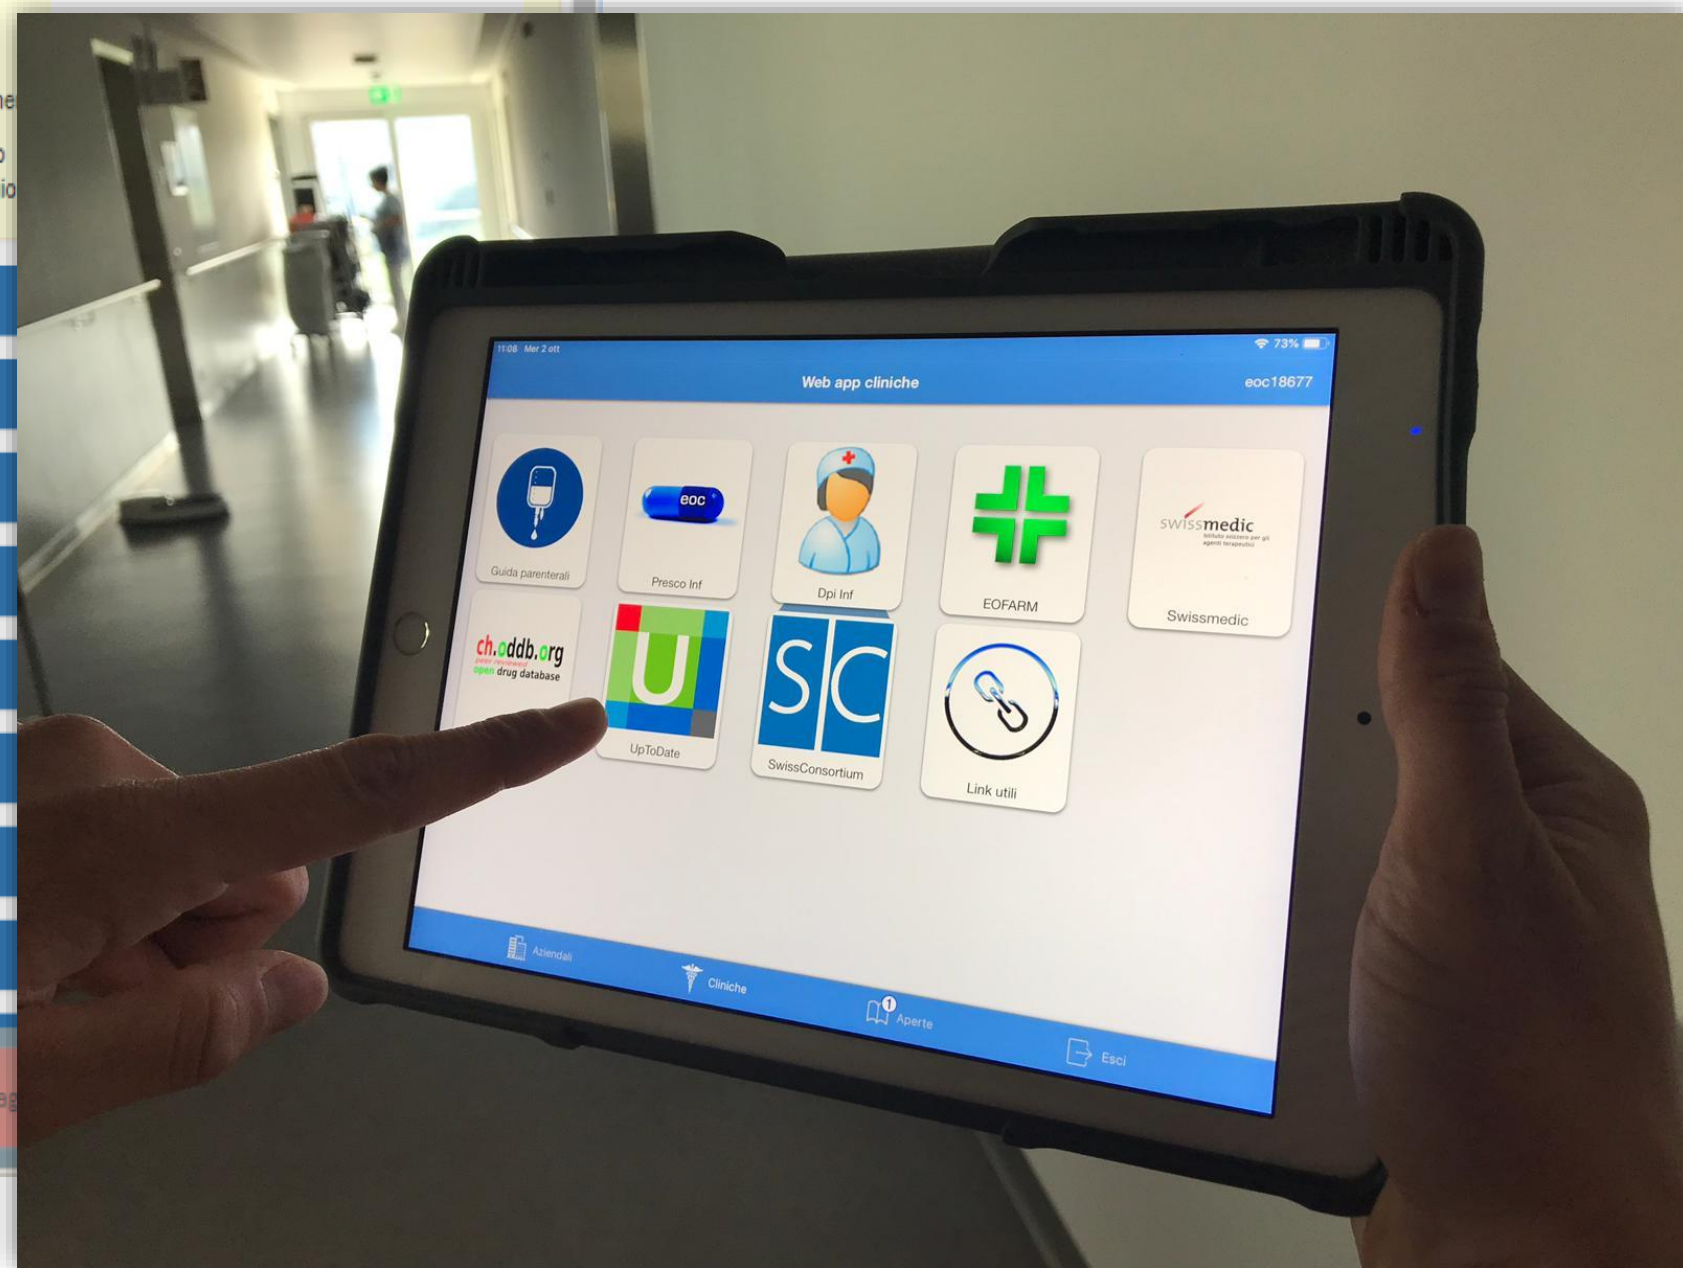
11:08 Mer 2 ott

73%

Web app cliniche

eoc18677

Guida parenterali

eoc

Presco Inf

Dpi Inf

EOFARM

swissmedic

Istituto svizzero per gli agenti terapeutici

Swissmedic

ch.oddb.org

peer reviewed open drug database

U

UpToDate

SC

SwissConsortium

Link utili

Aziendali

Cliniche

1

Aperte

Esci